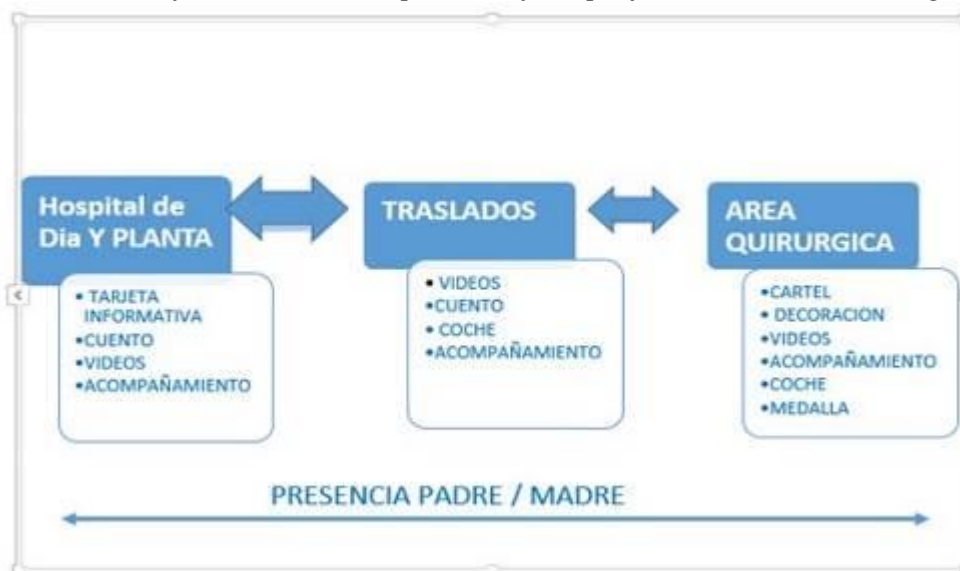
Hospital de Dia Y PLANTA

• TARJETA INFORMATIVA
•CUENTO
•VIDEOS
•ACOMPAÑAMIENTO

TRASLADOS

• VIDEOS
•CUENTO
• COCHE
•ACOMPAÑAMIENTO

AREA QUIRURGICA

•CARTEL
• DECORACION
•VIDEOS
•ACOMPAÑAMIENTO
•COCHE
•MEDALLA

PRESENCIA PADRE / MADRE